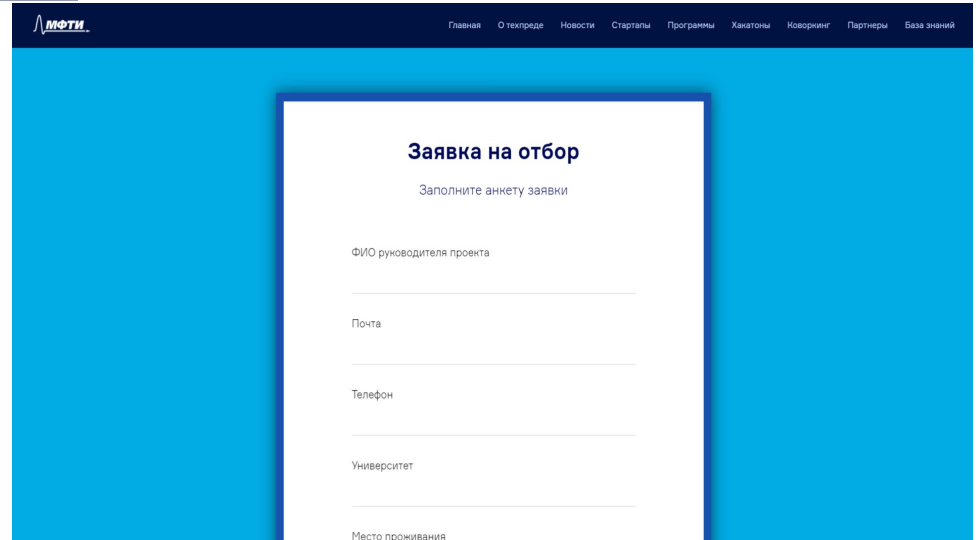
МФТИ

Главная О техпреде Новости Стартапы Программы Хакатоны Коворкинг Партнеры База знаний

Заявка на отбор

Заполните анкету заявки

ФИО руководителя проекта

Почта

Телефон

Университет

Место проживания